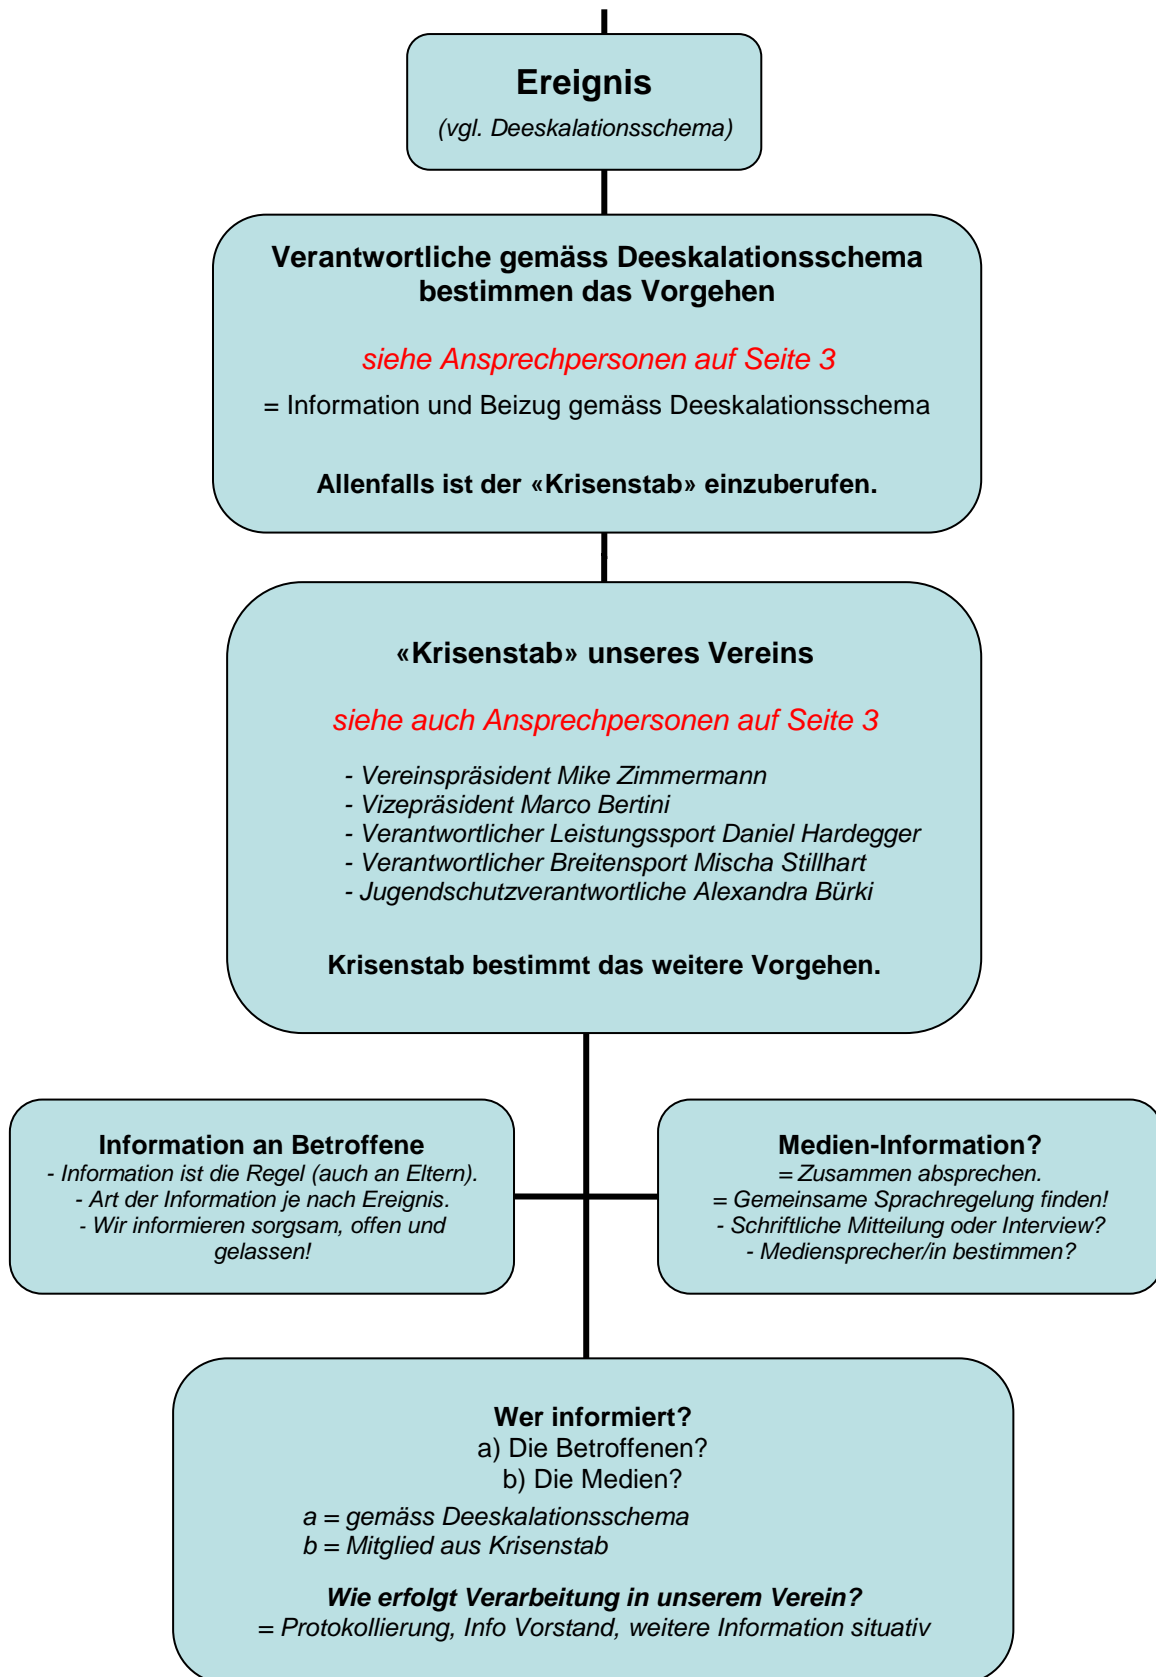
Ereignis
(vgl. Deeskalationsschema)

Verantwortliche gemäss Deeskalationsschema bestimmen das Vorgehen

siehe Ansprechpersonen auf Seite 3

= Information und Beizug gemäss Deeskalationsschema

Allenfalls ist der «Krisenstab» einzuberufen.

«Krisenstab» unseres Vereins

siehe auch Ansprechpersonen auf Seite 3

- Vereinspräsident Mike Zimmermann
- Vizepräsident Marco Bertini
- Verantwortlicher Leistungssport Daniel Hardegger
- Verantwortlicher Breitensport Mischa Stillhart
- Jugendschutzverantwortliche Alexandra Bürki

Krisenstab bestimmt das weitere Vorgehen.

Information an Betroffene
- Information ist die Regel (auch an Eltern).
- Art der Information je nach Ereignis.
- Wir informieren sorgsam, offen und gelassen!

Medien-Information?
= Zusammen absprechen.
= Gemeinsame Sprachregelung finden!
- Schriftliche Mitteilung oder Interview?
- Mediensprecher/in bestimmen?

Wer informiert?
a) Die Betroffenen?
b) Die Medien?

a = gemäss Deeskalationsschema
b = Mitglied aus Krisenstab

Wie erfolgt Verarbeitung in unserem Verein?
= Protokollierung, Info Vorstand, weitere Information situativ